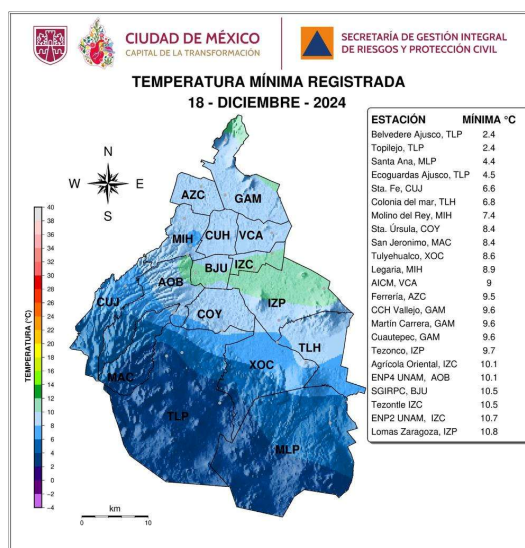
CIUDAD DE MÉXICO
CAPITAL DE LA TRANSFORMACIÓN

SECRETARÍA DE GESTIÓN INTEGRAL DE RIESGOS Y PROTECCIÓN CIVIL

TEMPERATURA MÍNIMA REGISTRADA
18 - DICIEMBRE - 2024

| ESTACIÓN | MÍNIMA °C |
|---|---|
| Belvedere Ajusco, TLP | 2.4 |
| Topilejo, TLP | 2.4 |
| Santa Ana, MLP | 4.4 |
| Ecoguardas Ajusco, TLP | 4.5 |
| Sta. Fe, CUJ | 6.6 |
| Colonia del mar, TLH | 6.8 |
| Molino del Rey, MIH | 7.4 |
| Sta. Úrsula, COY | 8.4 |
| San Jeronimo, MAC | 8.4 |
| Tulyehualco, XOC | 8.6 |
| Legaria, MIH | 8.9 |
| AICM, VCA | 9 |
| Ferrería, AZC | 9.5 |
| CCH Vallejo, GAM | 9.6 |
| Martín Carrera, GAM | 9.6 |
| Cuautepec, GAM | 9.6 |
| Tezonco, IZP | 9.7 |
| Agrícola Oriental, IZC | 10.1 |
| ENP4 UNAM, AOB | 10.1 |
| SGIRPC, BJU | 10.5 |
| Tezontle IZC | 10.5 |
| ENP2 UNAM, IZC | 10.7 |
| Lomas Zaragoza, IZP | 10.8 |

N
W E
S

TEMPERATURA (°C)
40 38 36 34 32 30 28 26 24 22 20 18 16 14 12 10 8 6 4 2 0 −2 −4

AZC GAM MIH CUH VCA BJU IZC AOB IZP CUJ COY TLH XOC MAC TLP MLP

km
0 10